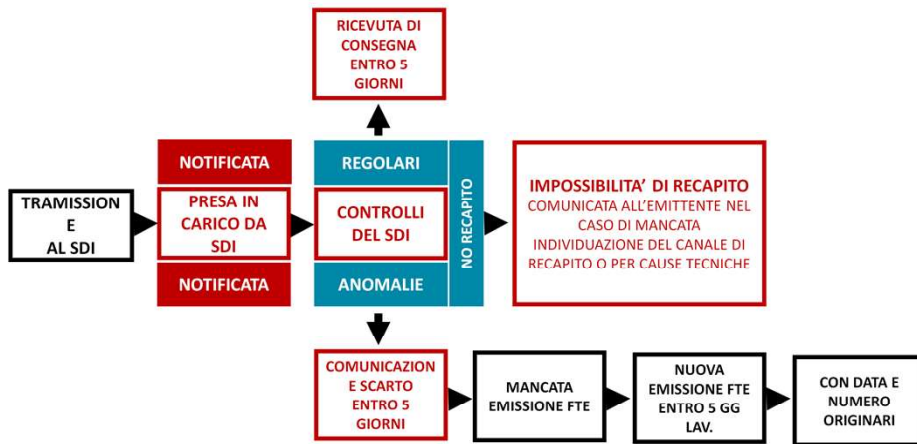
RICEVUTA DI CONSEGNA ENTRO 5 GIORNI

TRAMISSION E AL SDI

NOTIFICATA

PRESA IN CARICO DA SDI

NOTIFICATA

REGOLARI

CONTROLLI DEL SDI

ANOMALIE

NO RECAPITO

IMPOSSIBILITA' DI RECAPITO
COMUNICATA ALL'EMITTENTE NEL CASO DI MANCATA INDIVIDUAZIONE DEL CANALE DI RECAPITO O PER CAUSE TECNICHE

COMUNICAZION E SCARTO ENTRO 5 GIORNI

MANCATA EMISSIONE FTE

NUOVA EMISSIONE FTE ENTRO 5 GG LAV.

CON DATA E NUMERO ORIGINARI